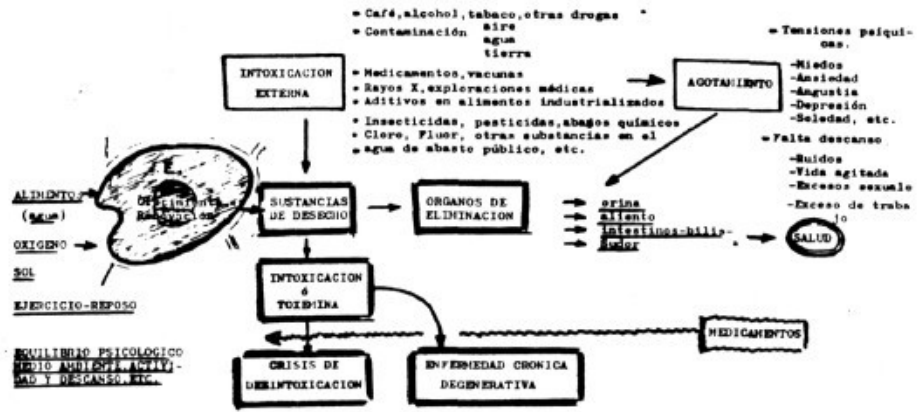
• Café, alcohol, tabaco, otras drogas
• Contaminación aire agua tierra

INTOXICACION EXTERNA

• Medicamentos, vacunas
• Rayos X, exploraciones médicas
• Aditivos en alimentos industrializados
• Insecticidas, pesticidas, abonos químicos
• Cloro, Fluor, otras substancias en el agua de abasto público, etc.

AGOTAMIENTO

• Tensiones psíquicas.
-Miedos
-Ansiedad
-Angustia
-Depresión
-Soledad, etc.

• Falta descanso
-Ruidos
-Vida agitada
-Excesos sexuales
-Exceso de trabajo

ALIMENTOS (agua)
OXIGENO
SOL
EJERCICIO-REPOSO

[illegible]

SUSTANCIAS DE DESECHO

ORGANOS DE ELIMINACION

orina
aliento
intestinos-bilis
Sudor

SALUD

INTOXICACION ó TOXEMIA

MEDICAMENTOS

EQUILIBRIO PSICOLOGICO
MEDIO AMBIENTE, ACTIVIDAD Y DESCANSO, ETC.

CRISIS DE DESINTOXICACION

ENFERMEDAD CRONICA DEGENERATIVA